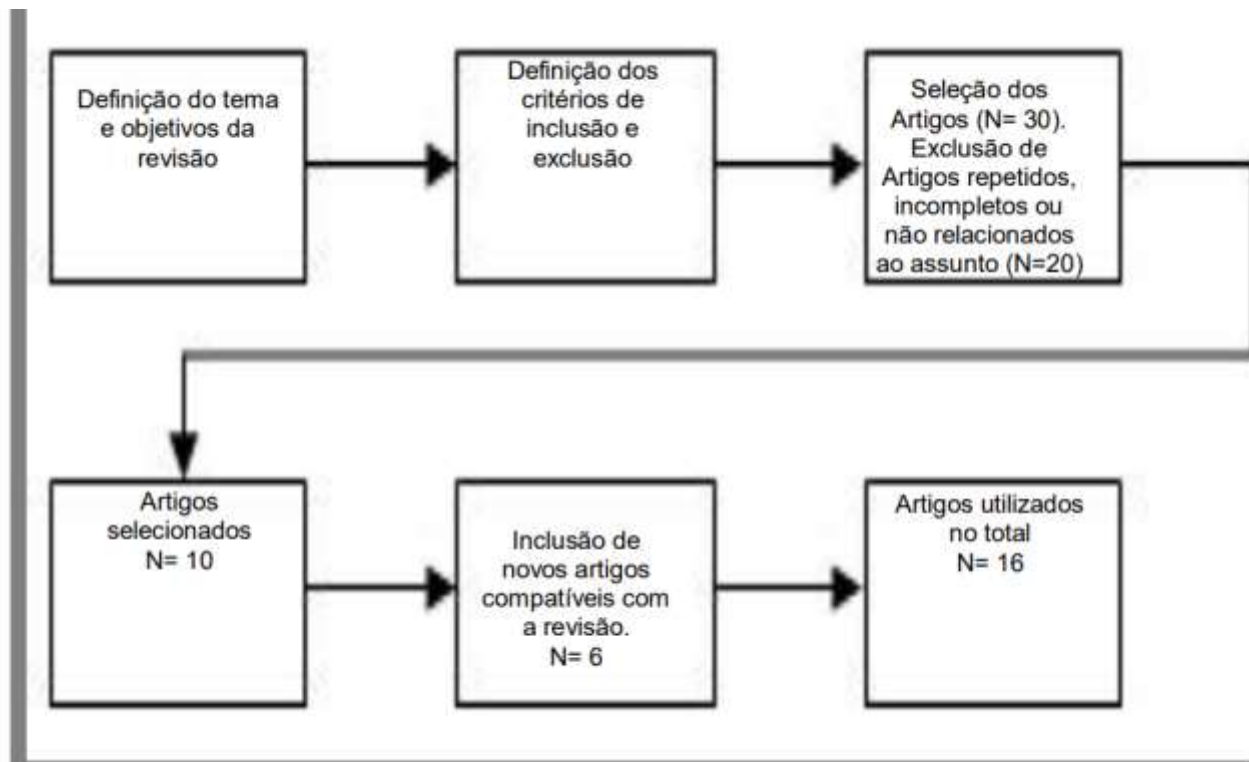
Definição do tema e objetivos da revisão

Definição dos critérios de inclusão e exclusão

Seleção dos Artigos (N= 30). Exclusão de Artigos repetidos, incompletos ou não relacionados ao assunto (N=20)

Artigos selecionados N= 10

Inclusão de novos artigos compatíveis com a revisão. N= 6

Artigos utilizados no total N= 16